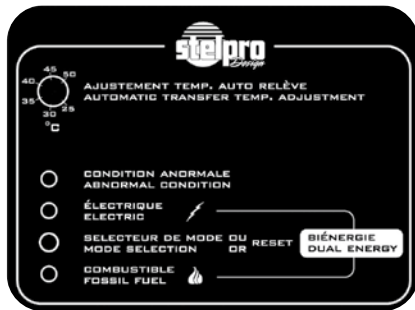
stelpro Design

45 50
40
35 25
30
°C

AJUSTEMENT TEMP. AUTO RELÈVE
AUTOMATIC TRANSFER TEMP. ADJUSTMENT

CONDITION ANORMALE
ABNORMAL CONDITION

ÉLECTRIQUE
ELECTRIC

SELECTEUR DE MODE OU RESET
MODE SELECTION OR RESET

BIÉNERGIE
DUAL ENERGY

COMBUSTIBLE
FOSSIL FUEL